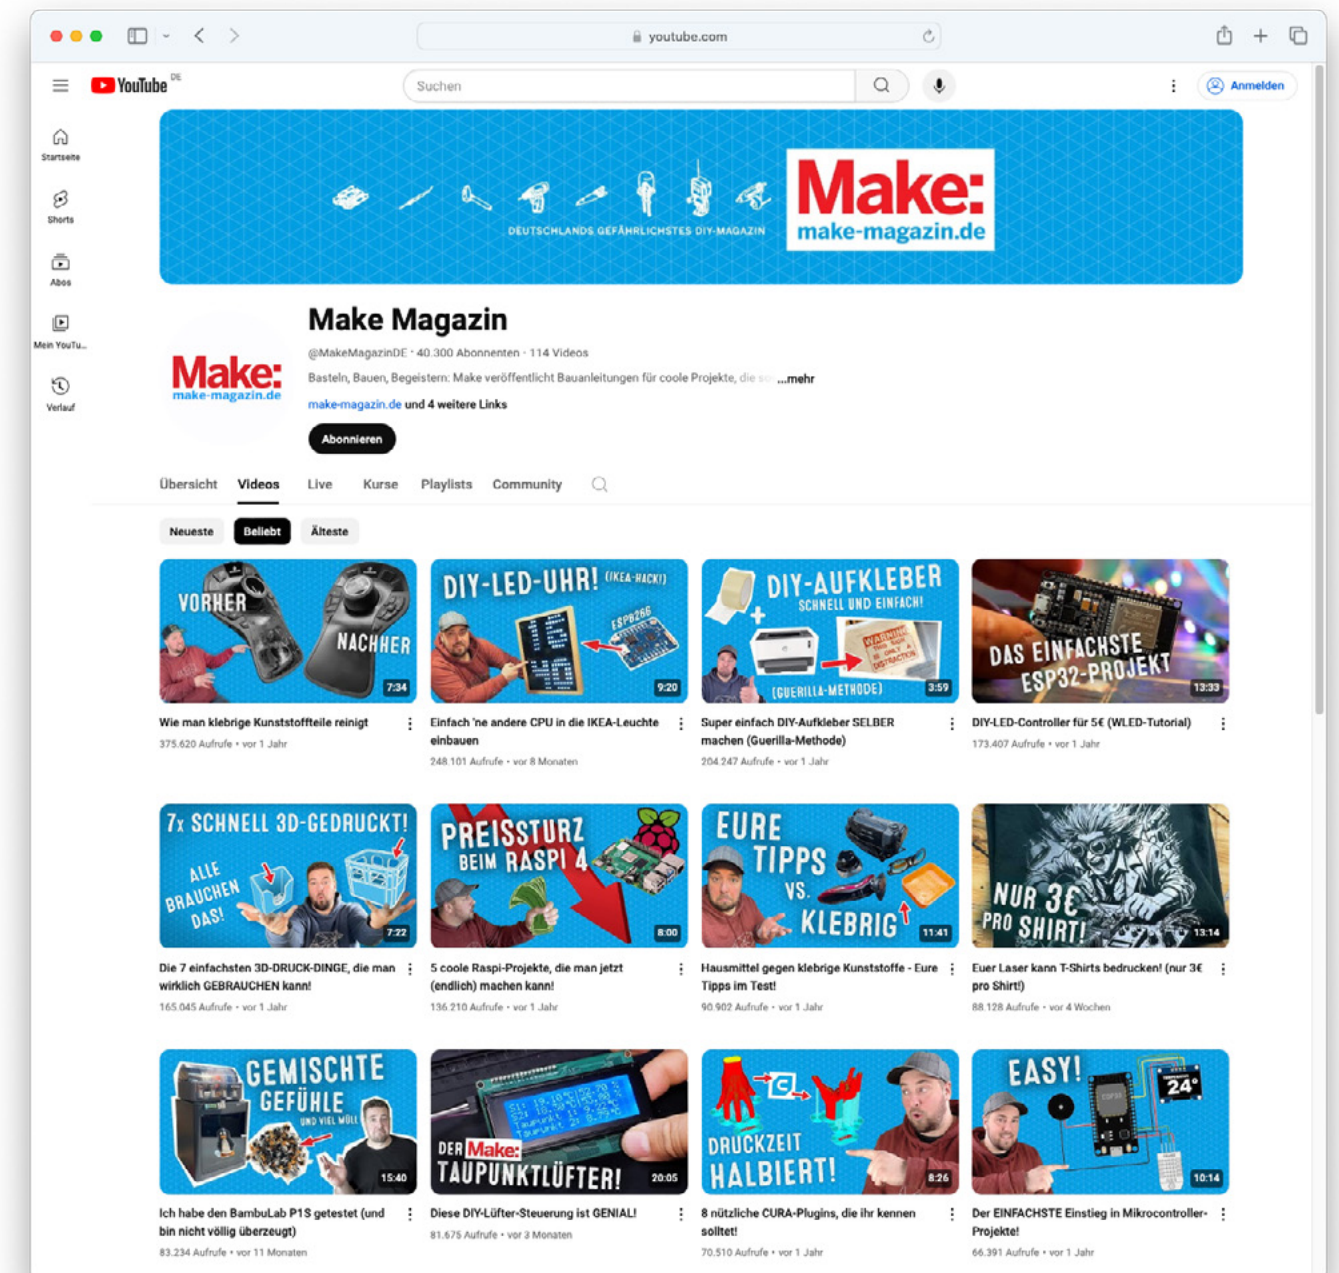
youtube.com

YouTube DE

Suchen

Anmelden

Startseite

Shorts

Abos

Mein YouTu...

Verlauf

DEUTSCHLANDS GEFÄHRLICHSTES DIY-MAGAZIN

Make: make-magazin.de

Make: make-magazin.de

Make Magazin

@MakeMagazinDE · 40.300 Abonnenten · 114 Videos

Basteln, Bauen, Begeistern: Make veröffentlicht Bauanleitungen für coole Projekte, die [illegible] ...mehr

make-magazin.de und 4 weitere Links

Abonnieren

Übersicht Videos Live Kurse Playlists Community

Neueste Beliebt Älteste

VORHER NACHHER 7:34
Wie man klebrige Kunststoffteile reinigt
375.620 Aufrufe • vor 1 Jahr

DIY-LED-UHR! (IKEA-HACK!) ESP8266 9:20
Einfach 'ne andere CPU in die IKEA-Leuchte einbauen
248.101 Aufrufe • vor 8 Monaten

DIY-AUFKLEBER SCHNELL UND EINFACH! (GUERILLA-METHODE) 3:59
Super einfach DIY-Aufkleber SELBER machen (Guerilla-Methode)
204.247 Aufrufe • vor 1 Jahr

DAS EINFACHSTE ESP32-PROJEKT 13:33
DIY-LED-Controller für 5€ (WLED-Tutorial)
173.407 Aufrufe • vor 1 Jahr

7x SCHNELL 3D-GEDRUCKT! ALLE BRAUCHEN DAS! 7:22
Die 7 einfachsten 3D-DRUCK-DINGE, die man wirklich GEBRAUCHEN kann!
165.045 Aufrufe • vor 1 Jahr

PREISSTURZ BEIM RASPI 4 8:00
5 coole Raspi-Projekte, die man jetzt (endlich) machen kann!
136.210 Aufrufe • vor 1 Jahr

EURE TIPPS VS. KLEBRIG 11:41
Hausmittel gegen klebrige Kunststoffe - Eure Tipps im Test!
90.902 Aufrufe • vor 1 Jahr

NUR 3€ PRO SHIRT! 13:14
Euer Laser kann T-Shirts bedrucken! (nur 3€ pro Shirt!)
88.128 Aufrufe • vor 4 Wochen

GEMISCHTE GEFÜHLE UND VIEL MÜLL 15:40
Ich habe den BambuLab P1S getestet (und bin nicht völlig überzeugt)
83.234 Aufrufe • vor 11 Monaten

DER Make: TAUPUNKTLÜFTER! 20:05
Diese DIY-Lüfter-Steuerung ist GENIAL!
81.675 Aufrufe • vor 3 Monaten

DRUCKZEIT HALBIERT! 8:26
8 nützliche CURA-Plugins, die ihr kennen solltet!
70.510 Aufrufe • vor 1 Jahr

EASY! 24° 10:14
Der EINFACHSTE Einstieg in Mikrocontroller-Projekte!
66.391 Aufrufe • vor 1 Jahr